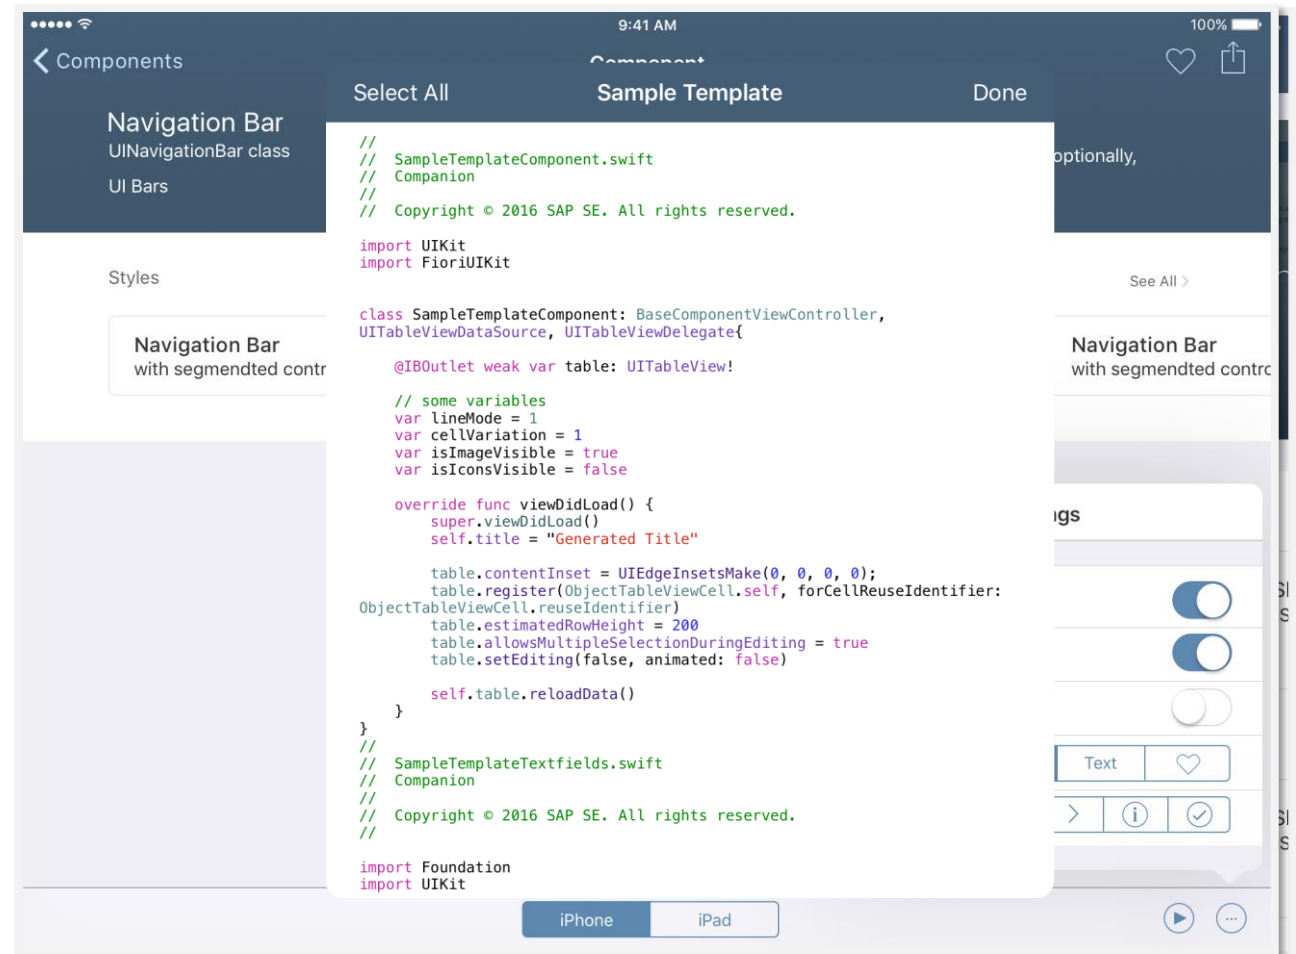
●●●●● 9:41 AM 100%

Components

Component

Navigation Bar
UINavigationBar class

UI Bars

optionally,

Styles

See All

Navigation Bar
with segmendted contr

Navigation Bar
with segmendted contrc

Select All Sample Template Done

```
//
//  SampleTemplateComponent.swift
//  Companion
//
//  Copyright © 2016 SAP SE. All rights reserved.

import UIKit
import FioriUIKit


class SampleTemplateComponent: BaseComponentViewController,
UITableViewDataSource, UITableViewDelegate{

    @IBOutlet weak var table: UITableView!

    // some variables
    var lineMode = 1
    var cellVariation = 1
    var isImageVisible = true
    var isIconsVisible = false

    override func viewDidLoad() {
        super.viewDidLoad()
        self.title = "Generated Title"

        table.contentInset = UIEdgeInsetsMake(0, 0, 0, 0);
        table.register(ObjectTableViewCell.self, forCellReuseIdentifier:
ObjectTableViewCell.reuseIdentifier)
        table.estimatedRowHeight = 200
        table.allowsMultipleSelectionDuringEditing = true
        table.setEditing(false, animated: false)

        self.table.reloadData()
    }
}
//
//  SampleTemplateTextfields.swift
//  Companion
//
//  Copyright © 2016 SAP SE. All rights reserved.
//

import Foundation
import UIKit
```

ngs

Text

iPhone iPad